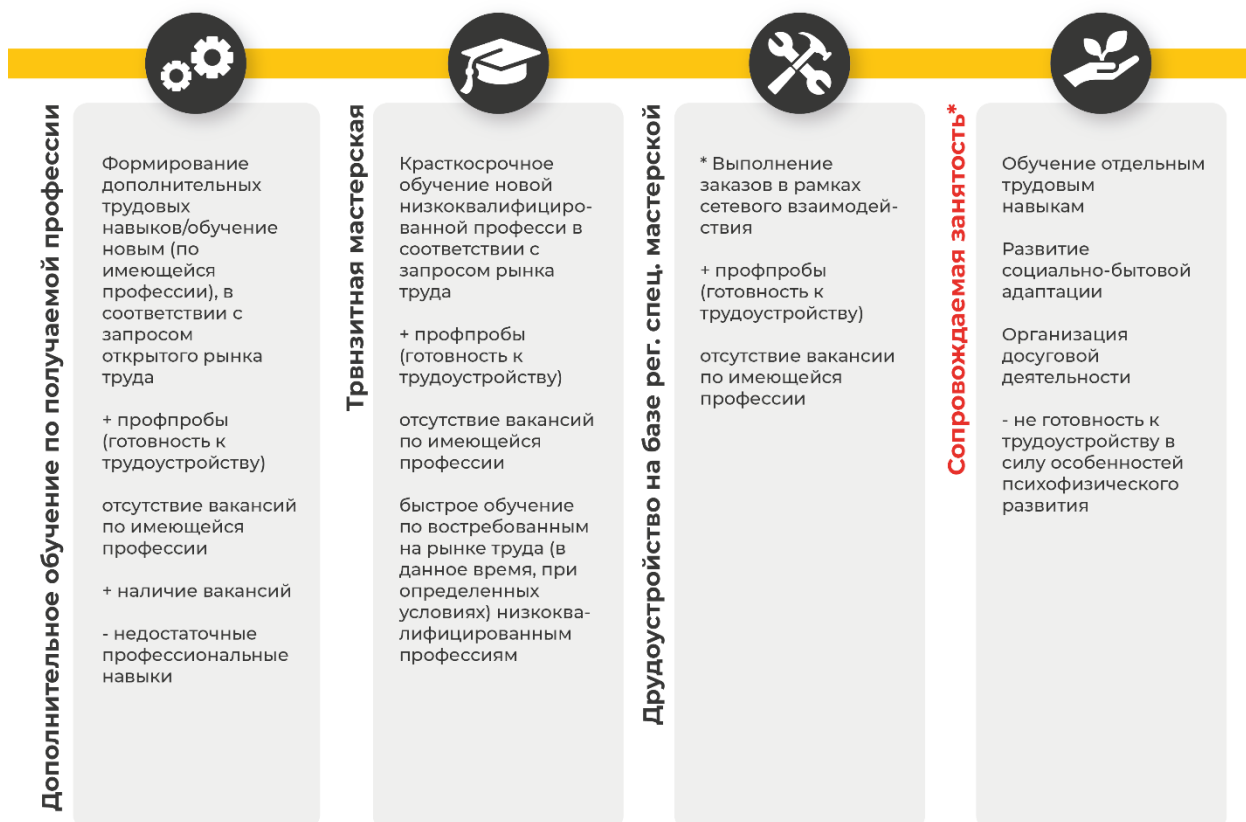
Дополнительное обучение по получаемой профессии

Формирование дополнительных трудовых навыков/обучение новым (по имеющейся профессии), в соответствии с запросом открытого рынка труда

+ профпробы (готовность к трудоустройству)

отсутствие вакансий по имеющейся профессии

+ наличие вакансий

- недостаточные профессиональные навыки

Трвнзитная мастерская

Краткосрочное обучение новой низкоквалифицированной профессии в соответствии с запросом рынка труда

+ профпробы (готовность к трудоустройству)

отсутствие вакансий по имеющейся профессии

быстрое обучение по востребованным на рынке труда (в данное время, при определенных условиях) низкоквалифицированным профессиям

Друдоустройство на базе рег. спец. мастерской

* Выполнение заказов в рамках сетевого взаимодействия

+ профпробы (готовность к трудоустройству)

отсутствие вакансии по имеющейся профессии

Сопровождаемая занятость*

Обучение отдельным трудовым навыкам

Развитие социально-бытовой адаптации

Организация досуговой деятельности

- не готовность к трудоустройству в силу особенностей психофизического развития